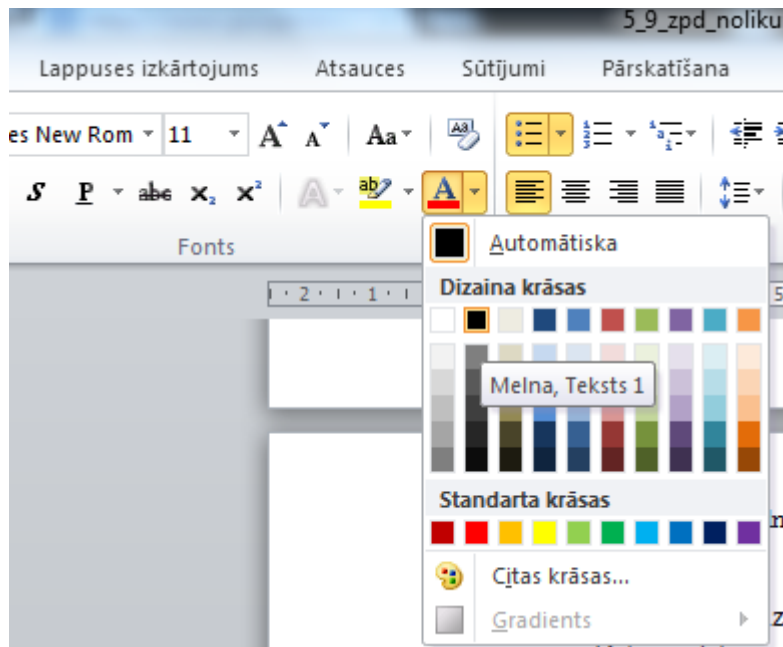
5_9_zpd_noliku

Lappuses izkārtojums Atsauces Sūtījumi Pārskatīšana

es New Rom 11 A A Aa

S P abc $x_2$ $x^2$

Fonts

Automātiska

Dizaina krāsas

Melna, Teksts 1

Standarta krāsas

Citas krāsas...

Gradients

· 2 · 1 · 1 ·

5